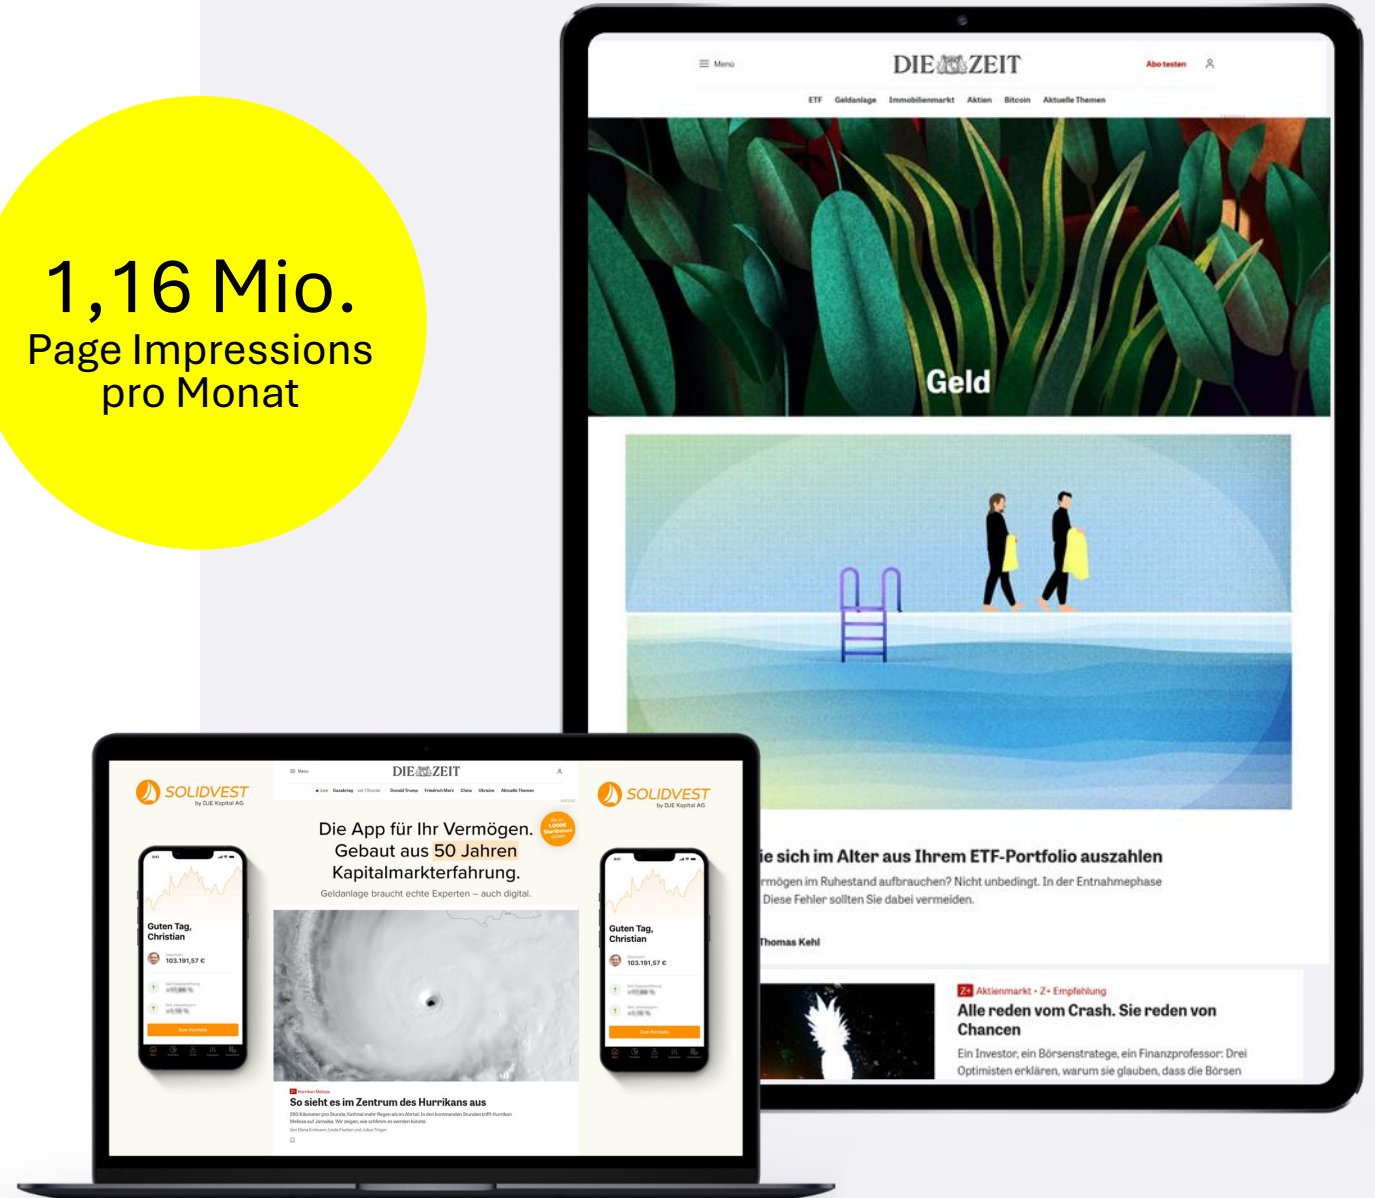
1,16 Mio.
Page Impressions
pro Monat

Menü

DIE ZEIT

Abo testen

ETF Geldanlage Immobilienmarkt Aktien Bitcoin Aktuelle Themen

Geld

ie sich im Alter aus Ihrem ETF-Portfolio auszahlen

rmögen im Ruhestand aufbrauchen? Nicht unbedingt. In der Entnahmephase Diese Fehler sollten Sie dabei vermeiden.

Thomas Kehl

Z+ Aktienmarkt · Z+ Empfehlung

Alle reden vom Crash. Sie reden von Chancen

Ein Investor, ein Börsenstratege, ein Finanzprofessor: Drei Optimisten erklären, warum sie glauben, dass die Börsen

SOLIDVEST by DJE Kapital AG

Guten Tag, Christian

103.191,57 €

Menü

DIE ZEIT

Die App für Ihr Vermögen. Gebaut aus 50 Jahren Kapitalmarkterfahrung.

Geldanlage braucht echte Experten – auch digital.

So sieht es im Zentrum des Hurrikans aus

SOLIDVEST by DJE Kapital AG

Guten Tag, Christian

103.191,57 €